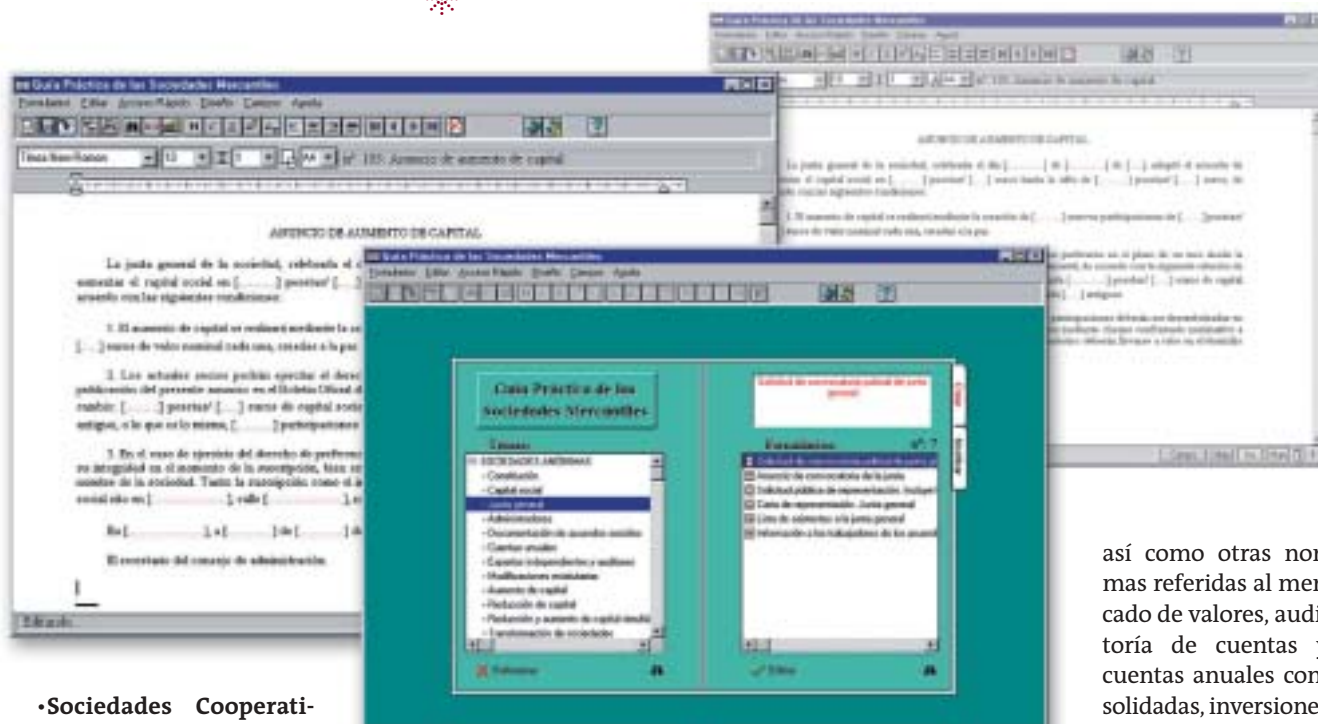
Guía Práctica de las Sociedades Mercantiles

Formulario Editar Acceso Rápido Diseño Campos Ayuda

Times New Roman 12 nº 155: Anuncio de aumento de capital

ANUNCIO DE AUMENTO DE CAPITAL

La junta general de la sociedad, celebrada el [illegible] aumentar el capital social en [.......] pesetas/ [....] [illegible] aumento con las siguientes condiciones:

1. El aumento de capital se realizará mediante la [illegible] [....] euros de valor nominal cada una, iguales a la par.

2. Los actuales socios podrán ejercitar el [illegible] publicación del presente anuncio en el Boletín Oficial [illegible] cambio: [.......] pesetas/ [....] euros de capital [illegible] antiguas, o lo que es lo mismo, [.......] participaciones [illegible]

3. En el caso de ejercicio del derecho de preferencia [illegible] su integridad en el momento de la suscripción, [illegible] nombre de la sociedad. Tanto la suscripción como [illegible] social sito en [..........], calle [..........]

En [..........], a [.......] de [.......] de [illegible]

El secretario del consejo de administración.

Editando

Guía Práctica de las Sociedades Mercantiles

Formulario Editar Acceso Rápido Diseño Campos Ayuda

Guía Práctica de las Sociedades Mercantiles

Temas

SOCIEDADES ANÓNIMAS
Constitución
Capital social
Junta general
Administradores
Documentación de acuerdos sociales
Cuentas anuales
Expertos independientes y auditores
Modificaciones estatutarias
Aumento de capital
Reducción de capital
Reducción y aumento de capital simultáneos
Transformación de sociedades

Solicitud de convocatoria judicial de junta general

Formularios nº: 7

Solicitud de convocatoria judicial de junta general
Anuncio de convocatoria de la junta
Solicitud pública de representación. Incluye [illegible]
Carta de representación. Junta general
Lista de asistentes a la junta general
Información a los trabajadores de los acuerdos

Seleccionar

Editar

•Sociedades Cooperati-

así como otras normas referidas al mercado de valores, auditoría de cuentas y cuentas anuales consolidadas, inversiones